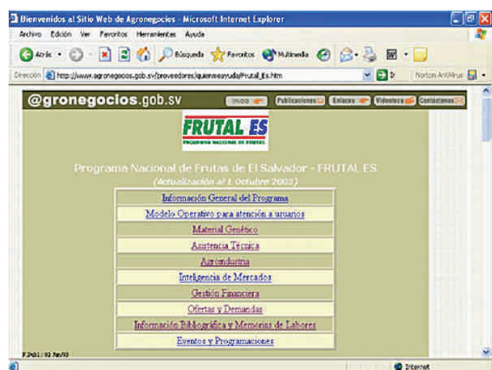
Bienvenidos al Sitio Web de Agronegocios - Microsoft Internet Explorer

Archivo Edición Ver Favoritos Herramientas Ayuda

Atrás Búsqueda Favoritos Multimedia

Dirección http://www.agronegocios.gob.sv/proveedores/quienesayuda/frutal_es.htm Ir Norton AntiVirus

@gronegocios.gob.sv

Inicio Publicaciones Enlaces Videoteca Contáctenos

FRUTAL ES
PROGRAMA NACIONAL DE FRUTAS

Programa Nacional de Frutas de El Salvador - FRUTAL ES
(Actualización al 1 Octubre 2003)

Información General del Programa
Modelo Operativo para atención a usuarios
Material Genético
Asistencia Técnica
Agroindustria
Inteligencia de Mercados
Gestión Financiera
Ofertas y Demandas
Información Bibliográfica y Memorias de Labores
Eventos y Programaciones

Internet